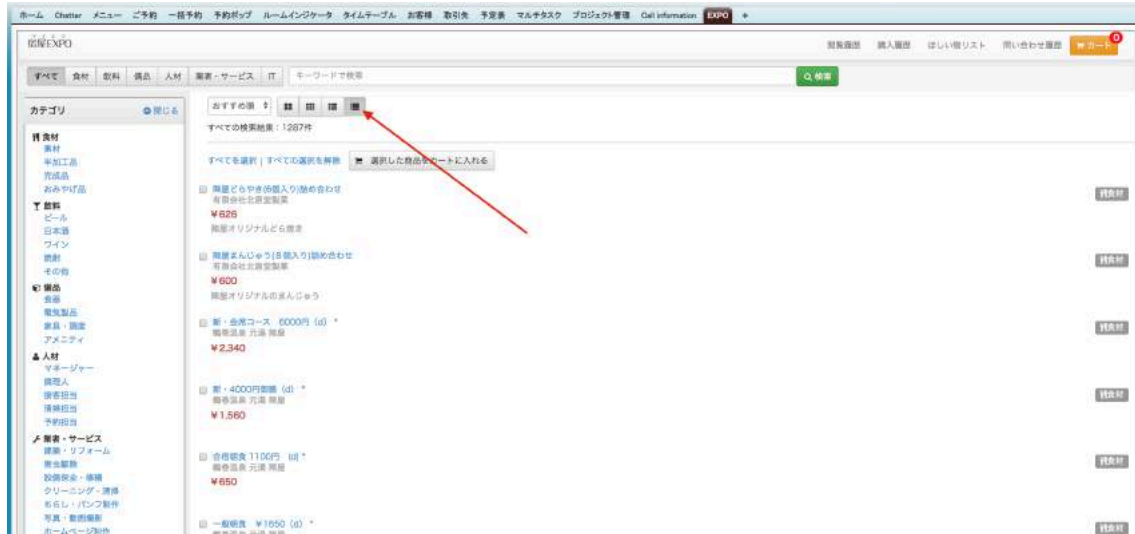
ホーム Chatter メニュー ご予約 一括予約 予約ポップ ルームインジケータ タイムテーブル お客様 取引先 予定表 マルチタスク プロジェクト管理 Call information EXPO +

旅館EXPO

閲覧履歴 購入履歴 ほしい物リスト 問い合わせ履歴 カート 0

すべて 食材 飲料 備品 人材 業者・サービス IT キーワードで検索 検索

カテゴリ 閉じる

食材
素材
半加工品
完成品
おみやげ品

飲料
ビール
日本酒
ワイン
焼酎
その他

備品
食器
電気製品
家具・調度
アメニティ

人材
マネージャー
調理人
接客担当
清掃担当
予約担当

業者・サービス
建築・リフォーム
衛生設備
設備保全・修繕
クリーニング・清掃
ちらし・パンフ制作
写真・動画撮影
ホームページ制作

おすすめ順

すべての検索結果：1287件

すべてを選択 | すべての選択を解除 選択した商品をカートに入れる

陽屋どらやき(8個入り)詰め合わせ
有限会社北原堂製菓
¥626
陽屋オリジナルどら焼き
食材

陽屋まんじゅう(8個入り)詰め合わせ
有限会社北原堂製菓
¥600
陽屋オリジナルのまんじゅう
食材

新・会席コース 6000円 (d) *
鴨巻温泉 元湯 陽屋
¥2,340
食材

新・4000円御膳 (d) *
鴨巻温泉 元湯 陽屋
¥1,560
食材

会席朝食 1100円 (d) *
鴨巻温泉 元湯 陽屋
¥650
食材

一般朝食 ¥1650 (d) *
食材